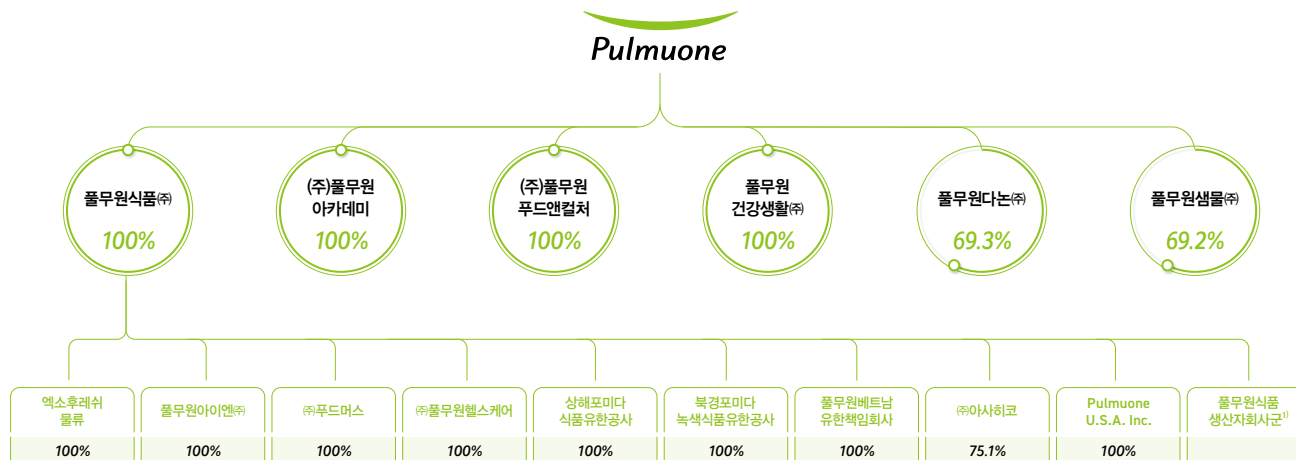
Pulmuone

풀무원식품㈜
100%

(주)풀무원 아카데미
100%

(주)풀무원 푸드앤컬처
100%

풀무원 건강생활㈜
100%

풀무원다논㈜
69.3%

풀무원샘물㈜
69.2%

엑소후레쉬 물류
100%

풀무원아이엔㈜
100%

㈜푸드머스
100%

㈜풀무원헬스케어
100%

상해포미다 식품유한공사
100%

북경포미다 녹색식품유한공사
100%

풀무원베트남 유한책임회사
100%

㈜아사히코
75.1%

Pulmuone U.S.A. Inc.
100%

풀무원식품 생산자회사군$^{1)}$